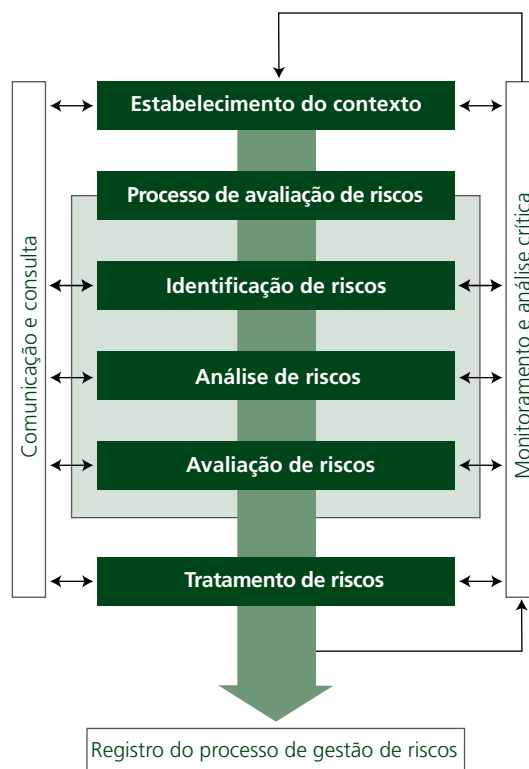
Comunicação e consulta

Estabelecimento do contexto

Processo de avaliação de riscos

Identificação de riscos

Análise de riscos

Avaliação de riscos

Tratamento de riscos

Monitoramento e análise crítica

Registro do processo de gestão de riscos